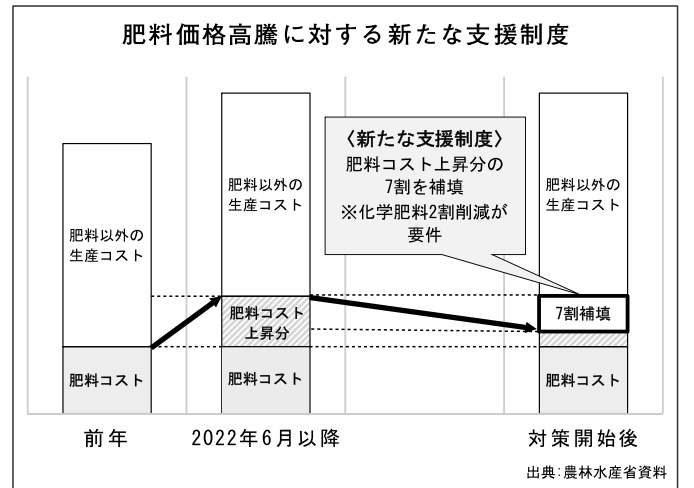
肥料価格高騰に対する新たな支援制度

〈新たな支援制度〉
肥料コスト上昇分の7割を補填
※化学肥料2割削減が要件

肥料以外の生産コスト

肥料コスト

肥料以外の生産コスト

肥料コスト上昇分

肥料コスト

肥料以外の生産コスト

7割補填

肥料コスト

前年

2022年6月以降

対策開始後

出典:農林水産省資料